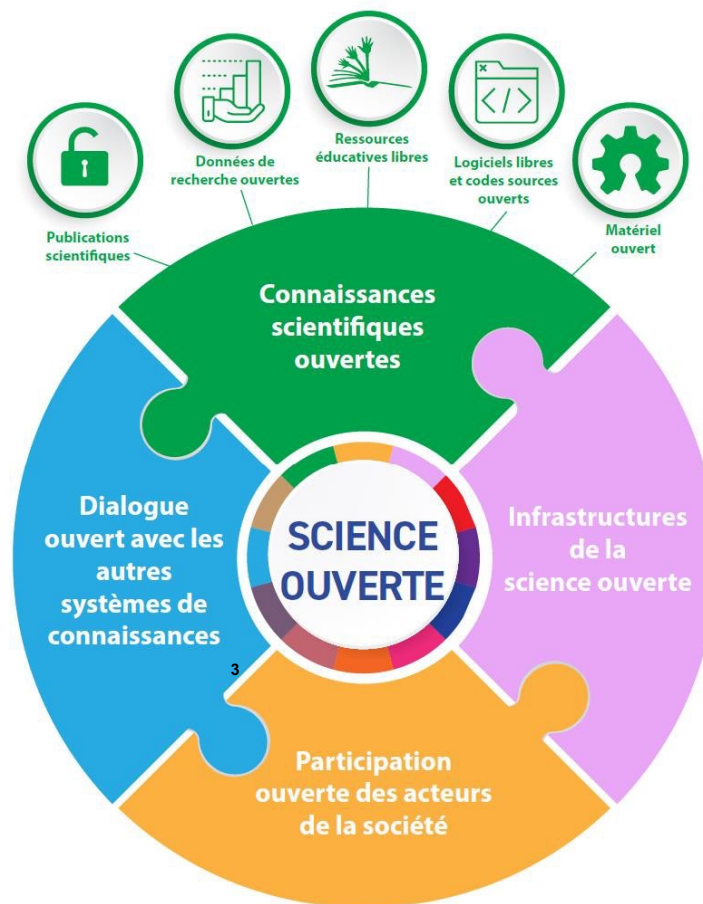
Publications scientifiques

Données de recherche ouvertes

Ressources éducatives libres

Logiciels libres et codes sources ouverts

Matériel ouvert

Connaissances scientifiques ouvertes

Dialogue ouvert avec les autres systèmes de connaissances

SCIENCE OUVERTE

Infrastructures de la science ouverte

3

Participation ouverte des acteurs de la société